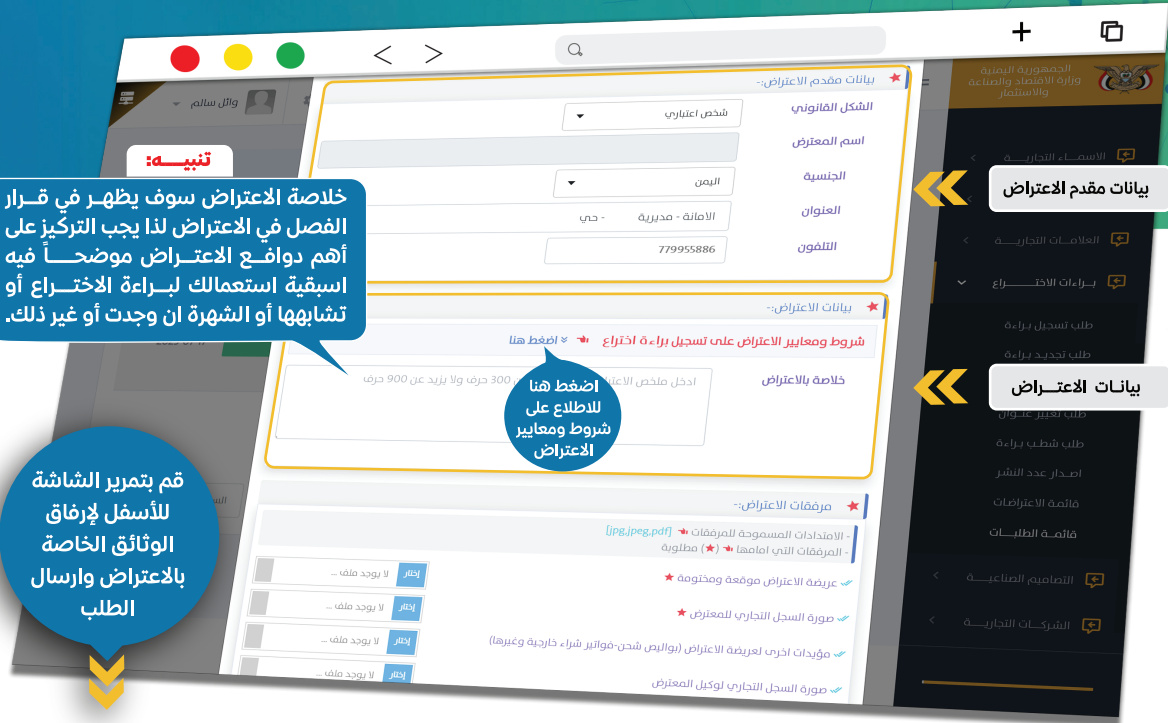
الجمهورية اليمنية
وزارة الاقتصاد والصناعة والاستثمار

وائل سالم

تنبيـــه:

خلاصة الاعتراض سوف يظهر في قرار الفصل في الاعتراض لذا يجب التركيز على أهم دوافع الاعتراض موضحاً فيه اسبقية استعمالك لبراءة الاختراع أو تشابهها أو الشهرة ان وجدت أو غير ذلك.

بيانات مقدم الاعتراض:-

الشكل القانوني
شخص اعتباري

اسم المعترض

الجنسية
اليمن

العنوان
الأمانة - مديرية - حي

التلفون
779955886

بيانات مقدم الاعتراض

بيانات الاعتراض:-

شروط ومعايير الاعتراض على تسجيل براءة اختراع
اضغط هنا

خلاصة بالاعتراض
ادخل ملخص الاعتراض ... 300 حرف ولا يزيد عن 900 حرف

اضغط هنا للاطلاع على شروط ومعايير الاعتراض

بيانات الاعتراض

الأسماء التجارية
العلامات التجارية
براءات الاختراع
طلب تسجيل براءة
طلب تجديد براءة
طلب تغيير عنوان
طلب شطب براءة
اصدار عدد النشر
قائمة الاعتراضات
قائمة الطلبات
التصاميم الصناعية
الشركات التجارية

قم بتمرير الشاشة للأسفل لإرفاق الوثائق الخاصة بالاعتراض وارسال الطلب

مرفقات الاعتراض:-

- الامتدادات المسموحة للمرفقات [jpg,jpeg,pdf]
- المرفقات التي امامها (★) مطلوبة

عريضة الاعتراض موقعة ومختومة ★
اختار لا يوجد ملف ...

صورة السجل التجاري للمعترض ★
اختار لا يوجد ملف ...

مؤيدات اخرى لعريضة الاعتراض (بواليص شحن-فواتير شراء خارجية وغيرها)
اختار لا يوجد ملف ...

صورة السجل التجاري لوكيل المعترض
اختار لا يوجد ملف ...